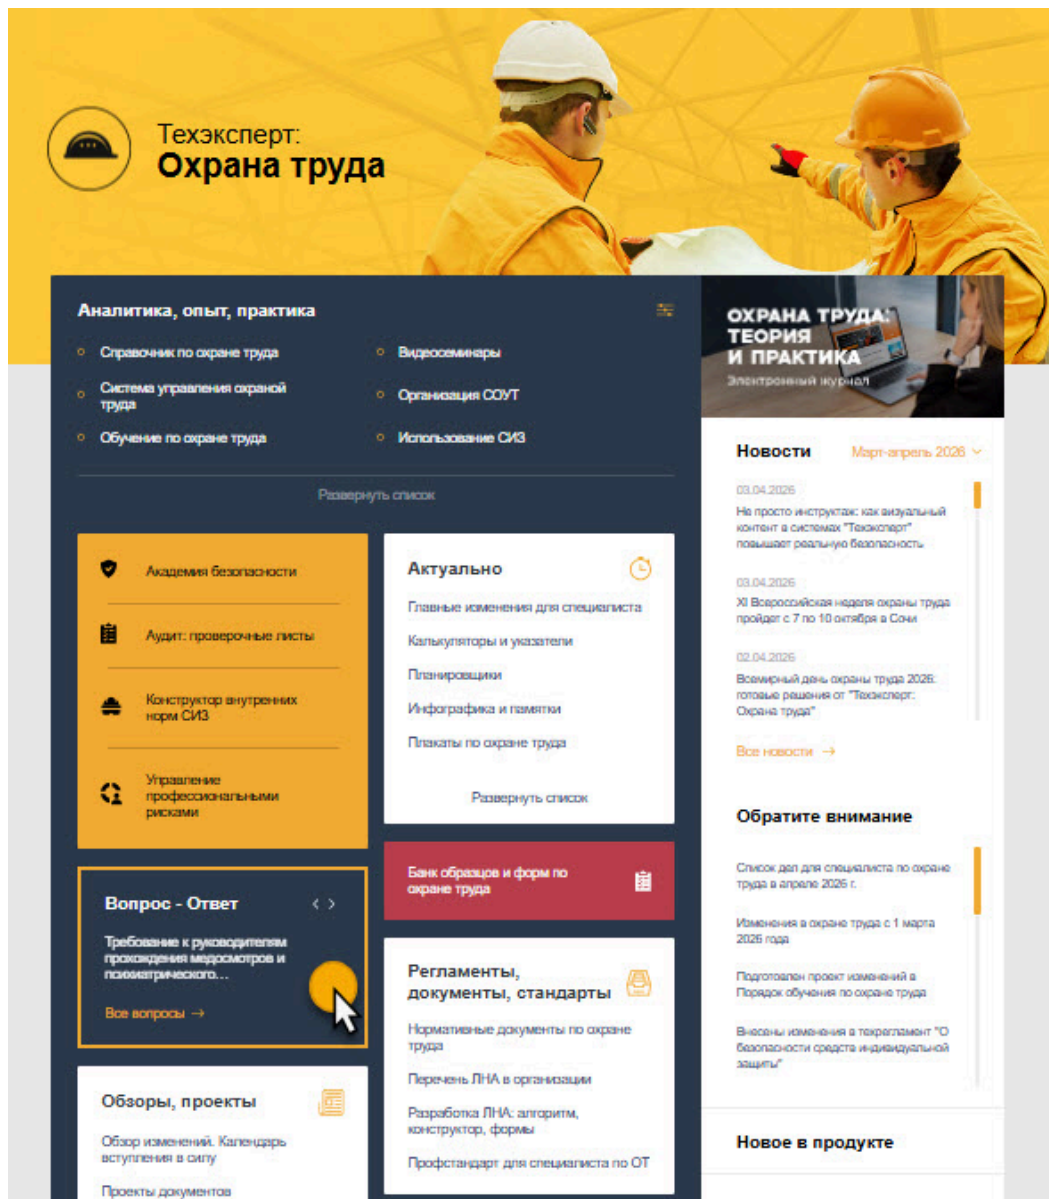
Техэксперт:
Охрана труда

Аналитика, опыт, практика

Справочник по охране труда
Система управления охраной труда
Обучение по охране труда
Видеосеминары
Организация СОУТ
Использование СИЗ

Развернуть список

Академия безопасности
Аудит: проверочные листы
Конструктор внутренних норм СИЗ
Управление профессиональными рисками

Актуально
Главные изменения для специалиста
Калькуляторы и указатели
Планировщики
Инфографика и памятки
Плакаты по охране труда
Развернуть список

Вопрос - Ответ
Требование к руководителям прохождения медосмотров и психиатрического...
Все вопросы →

Банк образцов и форм по охране труда

Регламенты, документы, стандарты
Нормативные документы по охране труда
Перечень ЛНА в организации
Разработка ЛНА: алгоритм, конструктор, формы
Профстандарт для специалиста по ОТ

Обзоры, проекты
Обзор изменений. Календарь вступления в силу
Проекты документов

ОХРАНА ТРУДА: ТЕОРИЯ И ПРАКТИКА
Электронный журнал

Новости
Март-апрель 2026

03.04.2026
Не просто инструктаж: как визуальный контент в системах "Техэксперт" повышает реальную безопасность

03.04.2026
XI Всероссийская неделя охраны труда пройдет с 7 по 10 октября в Сочи

02.04.2026
Всемирный день охраны труда 2026: готовые решения от "Техэксперт: Охрана труда"

Все новости →

Обратите внимание
Список дел для специалиста по охране труда в апреле 2026 г.
Изменения в охране труда с 1 марта 2026 года
Подготовлен проект изменений в Порядок обучения по охране труда
Внесены изменения в техрегламент "О безопасности средств индивидуальной защиты"

Новое в продукте